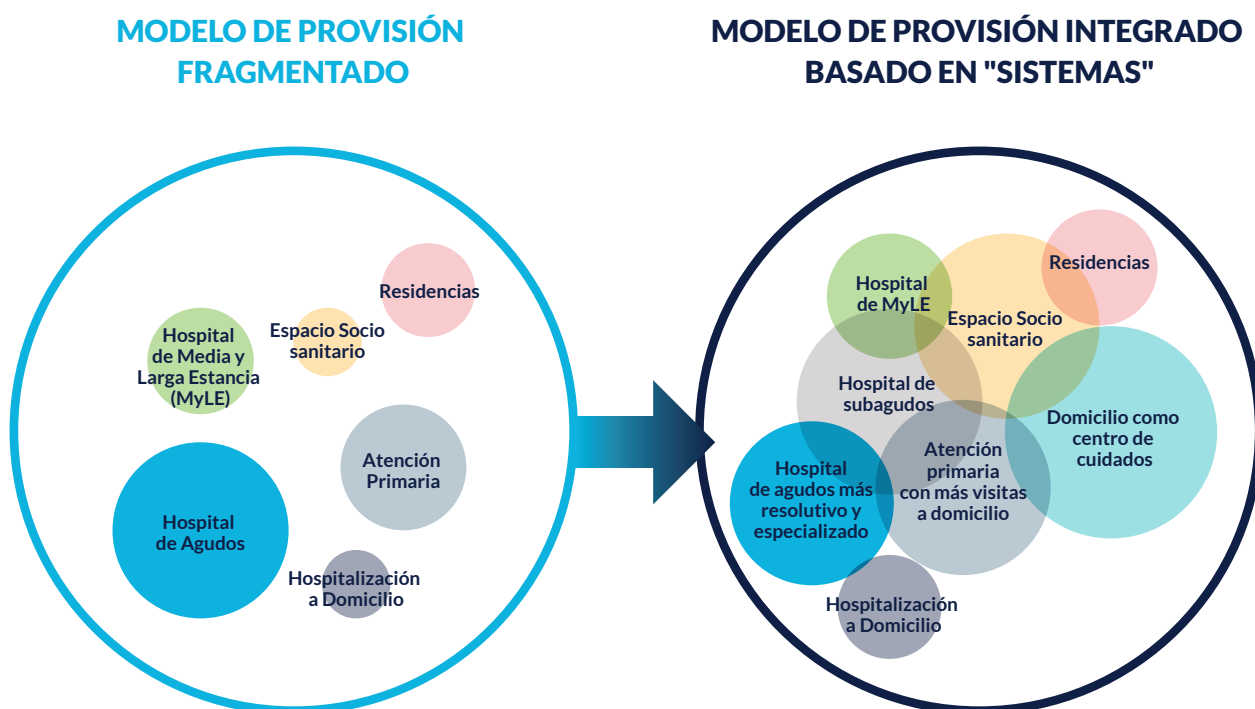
MODELO DE PROVISIÓN FRAGMENTADO

MODELO DE PROVISIÓN INTEGRADO BASADO EN "SISTEMAS"

Residencias

Espacio Socio sanitario

Hospital de Media y Larga Estancia (MyLE)

Atención Primaria

Hospital de Agudos

Hospitalización a Domicilio

Hospital de MyLE

Residencias

Espacio Socio sanitario

Hospital de subagudos

Domicilio como centro de cuidados

Atención primaria con más visitas a domicilio

Hospital de agudos más resolutivo y especializado

Hospitalización a Domicilio